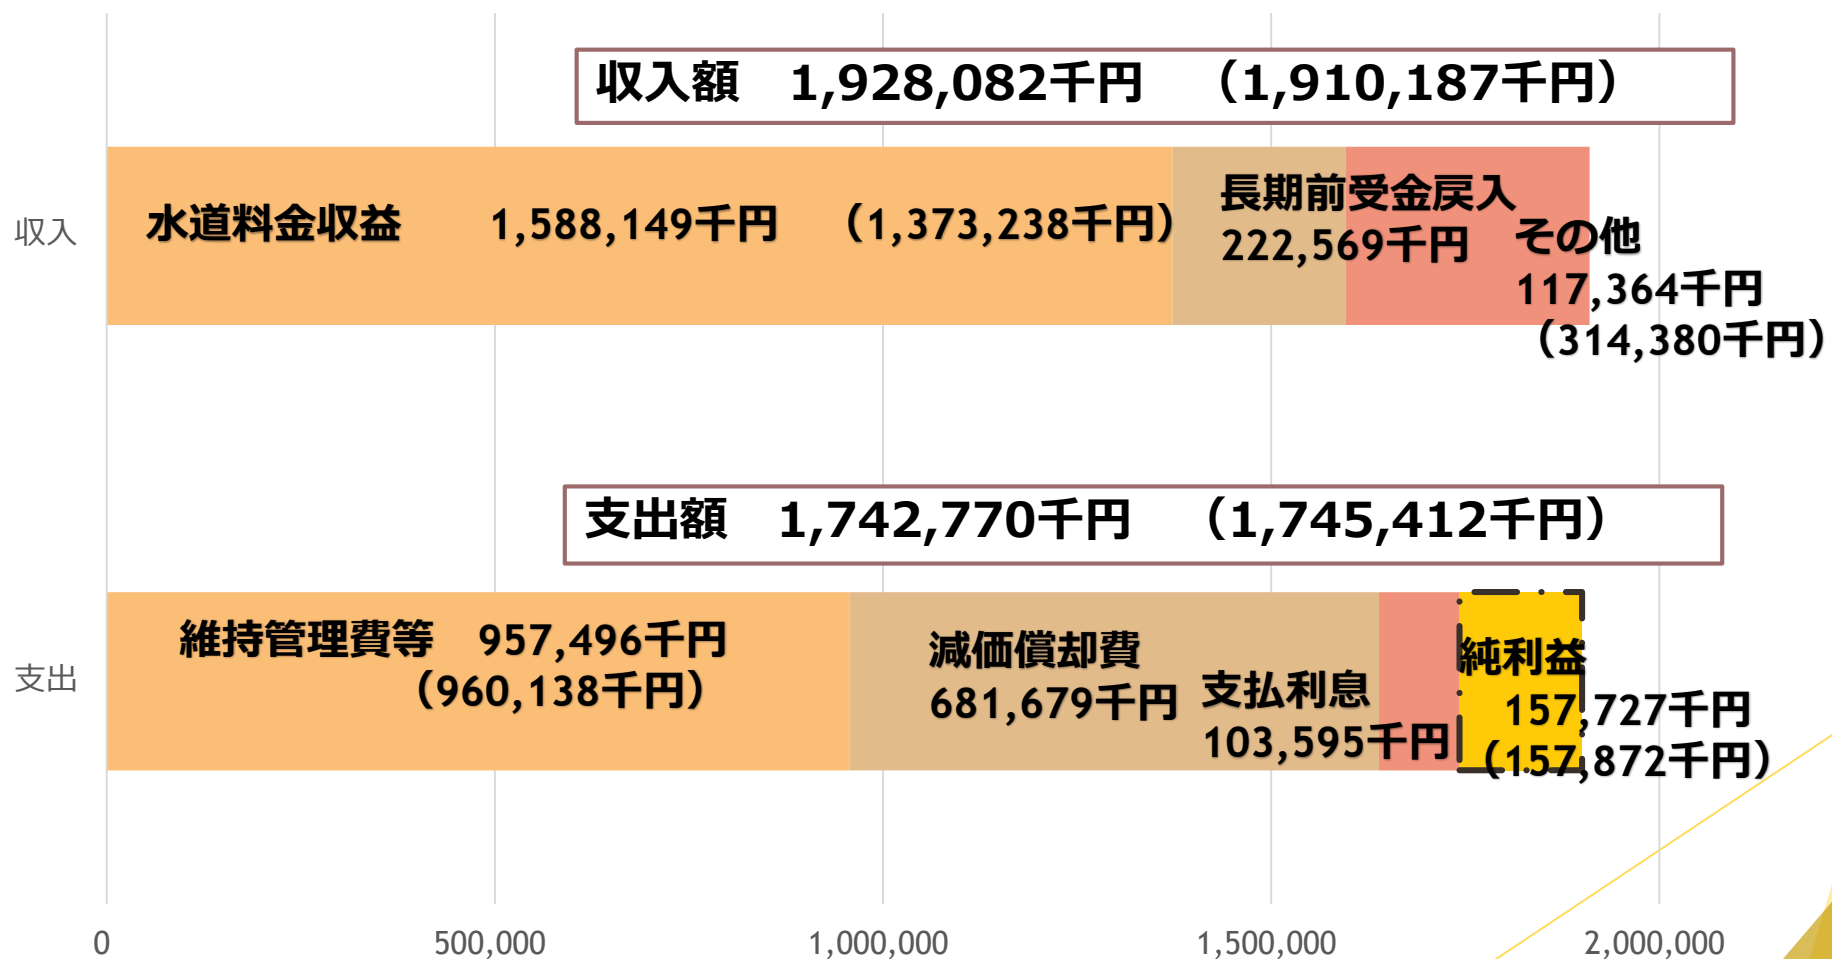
収入額　1,928,082千円　（1,910,187千円）

収入

水道料金収益　1,588,149千円　（1,373,238千円）

長期前受金戻入
222,569千円

その他
117,364千円
（314,380千円）

支出額　1,742,770千円　（1,745,412千円）

支出

維持管理費等　957,496千円
（960,138千円）

減価償却費
681,679千円

支払利息
103,595千円

純利益
157,727千円
（157,872千円）

0　500,000　1,000,000　1,500,000　2,000,000